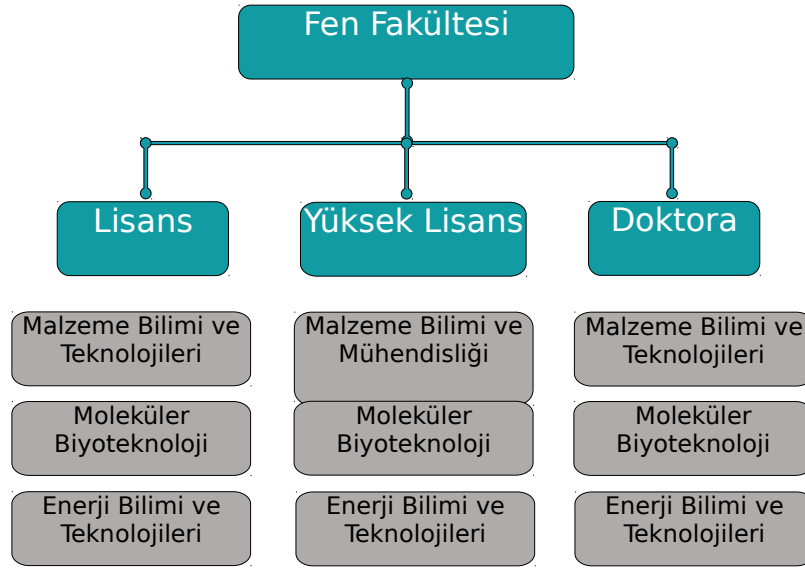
Fen Fakültesi

Lisans

Yüksek Lisans

Doktora

Malzeme Bilimi ve Teknolojileri

Moleküler Biyoteknoloji

Enerji Bilimi ve Teknolojileri

Malzeme Bilimi ve Mühendisliği

Moleküler Biyoteknoloji

Enerji Bilimi ve Teknolojileri

Malzeme Bilimi ve Teknolojileri

Moleküler Biyoteknoloji

Enerji Bilimi ve Teknolojileri